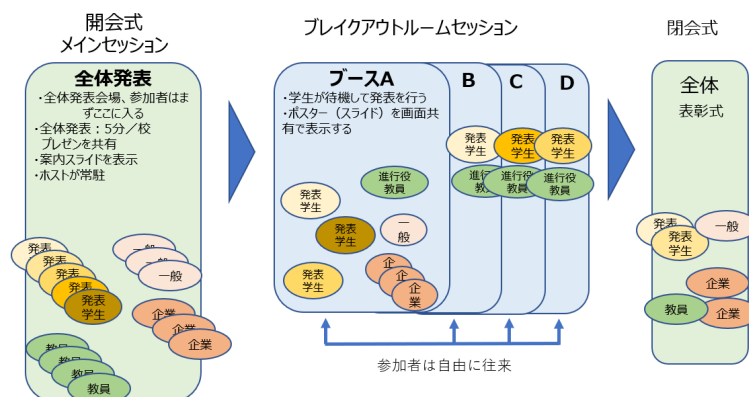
開会式
メインセッション

全体発表
・全体発表会場、参加者はまずここに入る
・全体発表：5分／校 プレゼンを共有
・案内スライドを表示
・ホストが常駐

発表 発表 発表 発表 発表学生
一般 一般 一般
企業 企業 企業
教員 教員 教員 教員

ブレイクアウトルームセッション

ブースA
・学生が待機して発表を行う
・ポスター（スライド）を画面共有で表示する

B C D

発表学生 発表学生 発表学生
進行役教員 進行役教員 進行役教員
発表学生 進行役教員
発表学生 一般
発表学生 企 企 企業

参加者は自由に往来

閉会式

全体
表彰式

発表 発表学生 一般
企業
教員 企業